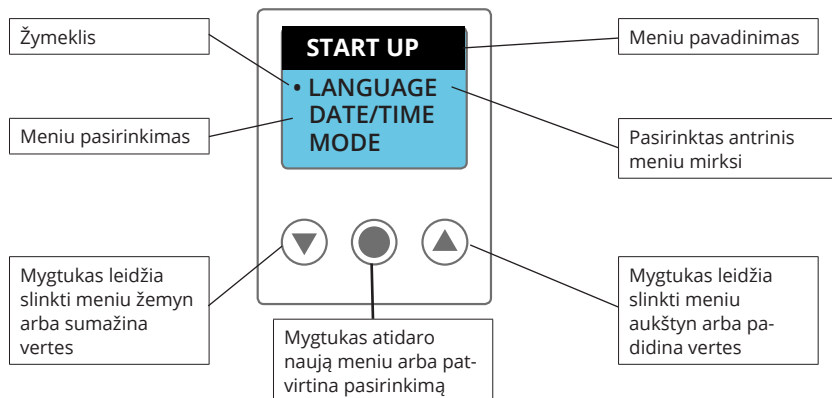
Žymeklis

START UP

Meniu pavadinimas

• LANGUAGE
DATE/TIME
MODE

Meniu pasirinkimas

Pasirinktas antrinis meniu mirksi

Mygtukas leidžia slinkti meniu žemyn arba sumažina vertes

Mygtukas atidaro naują meniu arba patvirtina pasirinkimą

Mygtukas leidžia slinkti meniu aukštyn arba padidina vertes